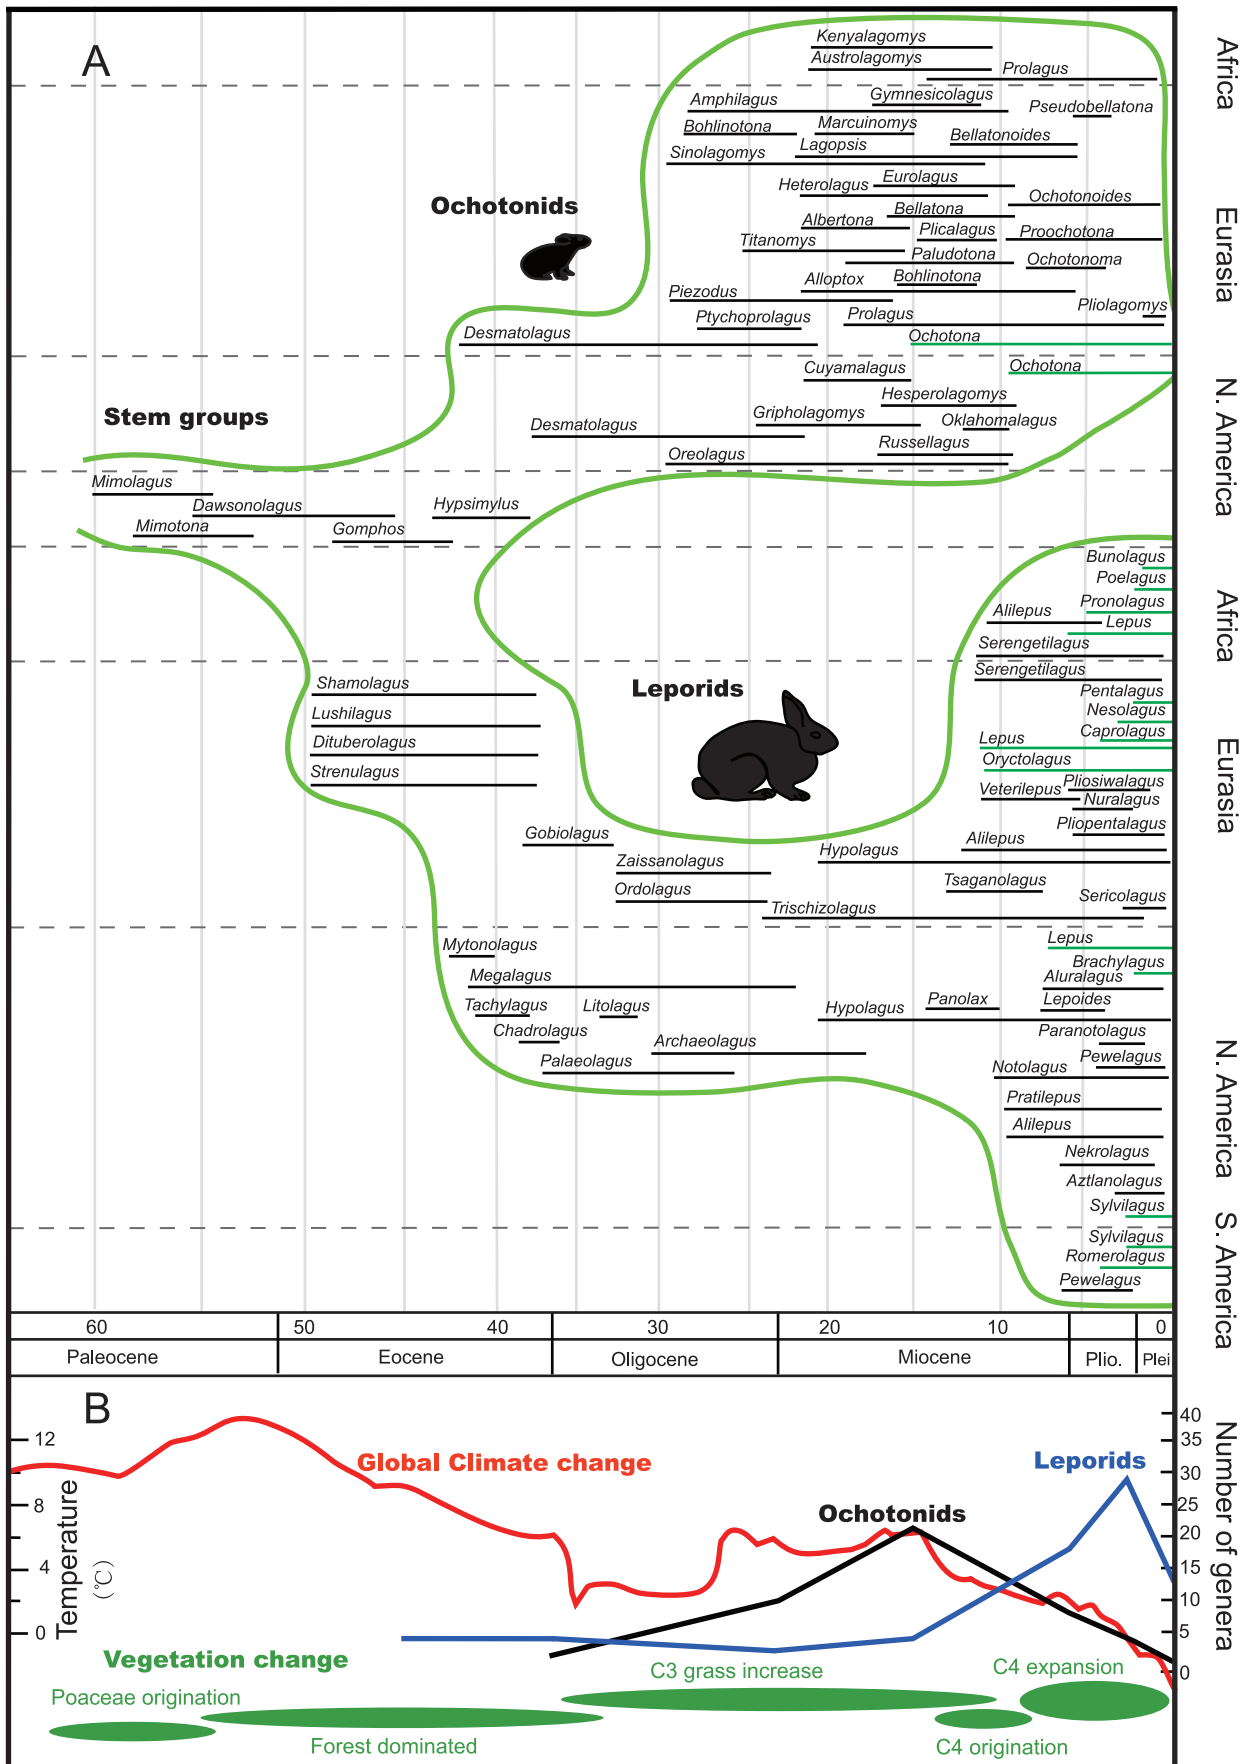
A

Africa

Eurasia

N. America

Africa

Eurasia

N. America

S. America

Kenyalagomys
Austrolagomys
Prolagus
Amphilagus
Gymnesicolagus
Pseudobellatona
Bohlinotona
Marcuinomys
Bellatonoides
Lagopsis
Sinolagomys
Heterolagus
Eurolagus
Ochotonids
Ochotonoides
Bellatona
Albertona
Plicalagus
Proochotona
Titanomys
Paludotona
Ochotonoma
Alloptox
Bohlinotona
Piezodus
Pliolagomys
Prolagus
Ptychoprolagus
Desmatolagus
Ochotona
Cuyamalagus
Ochotona
Stem groups
Hesperolagomys
Gripholagomys
Oklahomalagus
Desmatolagus
Russellagus
Oreolagus
Mimolagus
Dawsonolagus
Hypsimylus
Mimotona
Gomphos
Bunolagus
Poelagus
Pronolagus
Alilepus
Lepus
Serengetilagus
Serengetilagus
Shamolagus
Leporids
Pentalagus
Lushilagus
Nesolagus
Dituberolagus
Caprolagus
Lepus
Strenulagus
Oryctolagus
Pliosiwalagus
Veterilepus
Nuralagus
Pliopentalagus
Gobiolagus
Alilepus
Hypolagus
Zaissanolagus
Tsaganolagus
Ordolagus
Sericolagus
Trischizolagus
Mytonolagus
Lepus
Brachylagus
Megalagus
Aluralagus
Lepoides
Tachylagus
Litolagus
Panolax
Hypolagus
Chadrolagus
Paranotolagus
Archaeolagus
Palaeolagus
Pewelagus
Notolagus
Pratilepus
Alilepus
Nekrolagus
Aztlanolagus
Sylvilagus
Sylvilagus
Romerolagus
Pewelagus

60 50 40 30 20 10 0

| Paleocene | Eocene | Oligocene | Miocene | Plio. | Plei |
|---|---|---|---|---|---|

B

12
8
4
0
Temperature (℃)

Global Climate change

Leporids

Ochotonids

40
35
30
25
20
15
10
5
0
Number of genera

Vegetation change

Poaceae origination

C3 grass increase

C4 expansion

Forest dominated

C4 origination